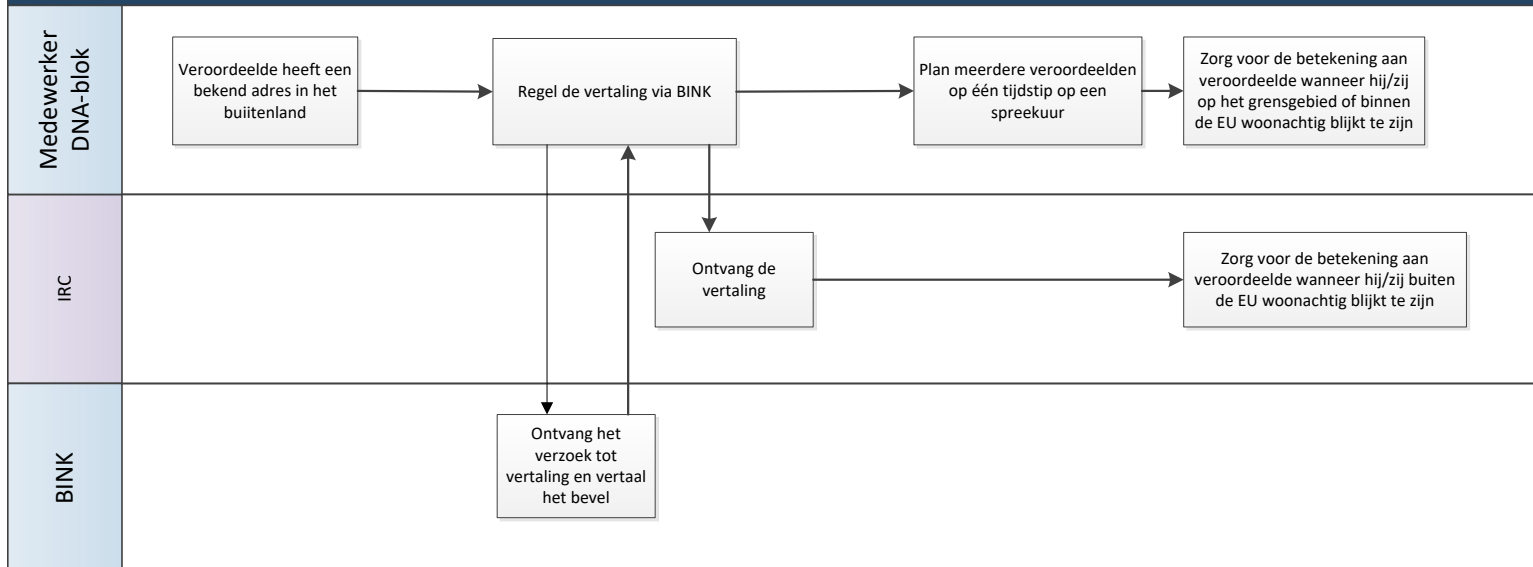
Medewerker DNA-blok

Veroordeelde heeft een bekend adres in het buitenland

Regel de vertaling via BINK

Plan meerdere veroordeelden op één tijdstip op een spreekuur

Zorg voor de betekening aan veroordeelde wanneer hij/zij op het grensgebied of binnen de EU woonachtig blijkt te zijn

IRC

Ontvang de vertaling

Zorg voor de betekening aan veroordeelde wanneer hij/zij buiten de EU woonachtig blijkt te zijn

BINK

Ontvang het verzoek tot vertaling en vertaal het bevel